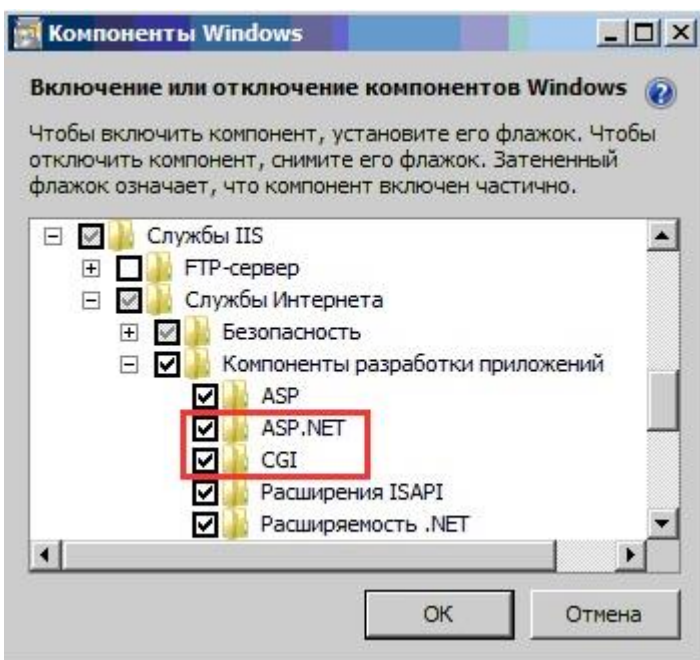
Компоненты Windows

Включение или отключение компонентов Windows

Чтобы включить компонент, установите его флажок. Чтобы отключить компонент, снимите его флажок. Затененный флажок означает, что компонент включен частично.

Службы IIS
FTP-сервер
Службы Интернета
Безопасность
Компоненты разработки приложений
ASP
ASP.NET
CGI
Расширения ISAPI
Расширяемость .NET

OK
Отмена